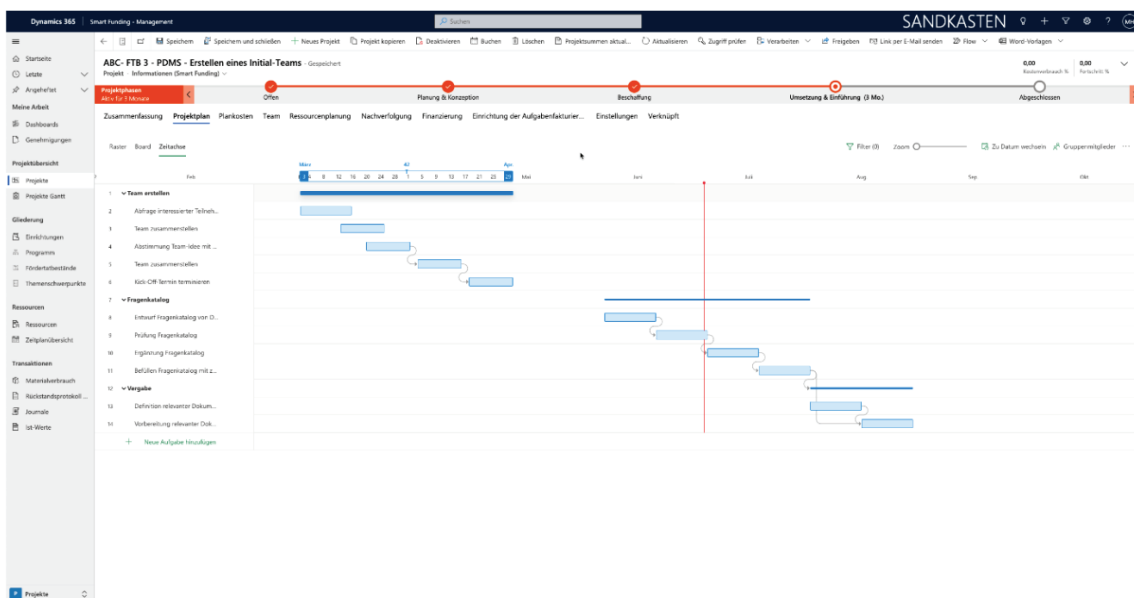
Dynamics 365 | Smart Funding - Management

Suchen

SANDKASTEN

Speichern | Speichern und schließen | + Neues Projekt | Projekt kopieren | Deaktivieren | Buchen | Löschen | Projektsummen aktual... | Aktualisieren | Zugriff prüfen | Verarbeiten | Freigeben | Link per E-Mail senden | Flow | Word-Vorlagen

Startseite
Letzte
Angeheftet
Meine Arbeit
Dashboards
Genehmigungen
Projektübersicht
Projekte
Projekte Gantt
Gliederung
Einrichtungen
Programm
Förderbestände
Themenschwerpunkte
Ressourcen
Ressourcen
Zeitplanübersicht
Transaktionen
Materialverbrauch
Rückstandsprotokoll ...
Journale
Ist-Werte

ABC- FTB 3 - PDMS - Erstellen eines Initial-Teams - Gespeichert
Projekt · Informationen (Smart Funding)

0,00 Kostenverbrauch %
0,00 Fortschritt %

Projektphasen
Aktiv für 5 Monate

Offen | Planung & Konzeption | Beschaffung | Umsetzung & Einführung (3 Mo.) | Abgeschlossen

Zusammenfassung | Projektplan | Plankosten | Team | Ressourcenplanung | Nachverfolgung | Finanzierung | Einrichtung der Aufgabenfakturier... | Einstellungen | Verknüpft

Raster | Board | Zeitachse

Filter (0) | Zoom | Zu Datum wechseln | Gruppenmitglieder

März 40 Apr
Feb | 3 4 8 12 16 20 24 28 1 5 9 13 17 21 23 | Mai | Juni | Juli | Aug | Sep | Okt

1 Team erstellen
2 Abfrage interessierter Teilneh...
3 Team zusammenstellen
4 Abstimmung Team-Idee mit ...
5 Team zusammenstellen
6 Kick-Off-Termin terminieren
7 Fragenkatalog
8 Entwurf Fragenkatalog von O...
9 Prüfung Fragenkatalog
10 Ergänzung Fragenkatalog
11 Befüllen Fragenkatalog mit z...
12 Vergabe
13 Definition relevanter Dokum...
14 Vorbereitung relevanter Dok...
+ Neue Aufgabe hinzufügen

Projekte